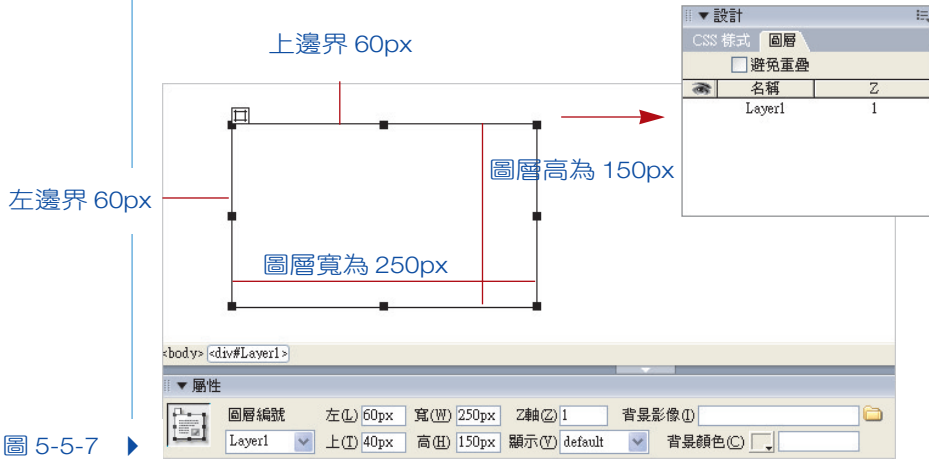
上邊界 60px

左邊界 60px

圖層高為 150px

圖層寬為 250px

▼設計

CSS 樣式　圖層

避免重疊

| | 名稱 | Z |
|---|---|---|
| | Layer1 | 1 |

<body> <div#Layer1>

▼屬性

圖層編號　左(L) 60px　寬(W) 250px　Z軸(Z) 1　背景影像(I)

Layer1　上(T) 40px　高(H) 150px　顯示(V) default　背景顏色(C)

圖 5-5-7